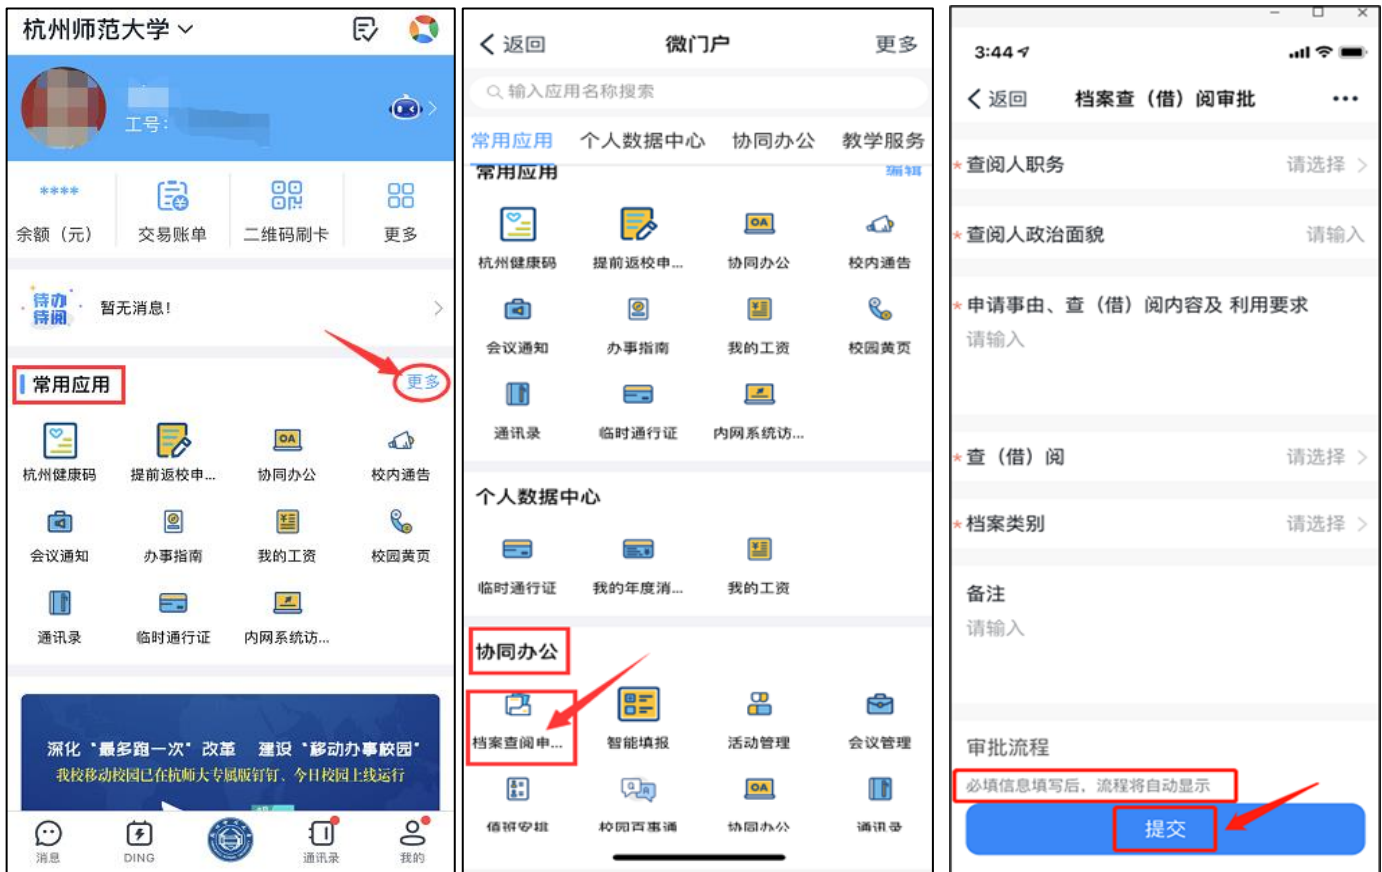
杭州师范大学

工号:

****
余额（元）
交易账单
二维码刷卡
更多

待办 待阅
暂无消息!

常用应用
更多

杭州健康码
提前返校申...
协同办公
校内通告
会议通知
办事指南
我的工资
校园黄页
通讯录
临时通行证
内网系统访...

深化“最多跑一次”改革 建设“移动办事校园”
我校移动校园已在杭师大专属版钉钉、今日校园上线运行

消息
DING
通讯录
我的

返回
微门户
更多

输入应用名称搜索

常用应用
个人数据中心
协同办公
教学服务

常用应用
编辑

杭州健康码
提前返校申...
协同办公
校内通告
会议通知
办事指南
我的工资
校园黄页
通讯录
临时通行证
内网系统访...

个人数据中心

临时通行证
我的年度消...
我的工资

协同办公

档案查阅申...
智能填报
活动管理
会议管理
值班安排
校园百事通
协同办公
通讯录

3:44

返回
档案查（借）阅审批

* 查阅人职务
请选择

* 查阅人政治面貌
请输入

* 申请事由、查（借）阅内容及 利用要求
请输入

* 查（借）阅
请选择

* 档案类别
请选择

备注
请输入

审批流程
必填信息填写后，流程将自动显示

提交